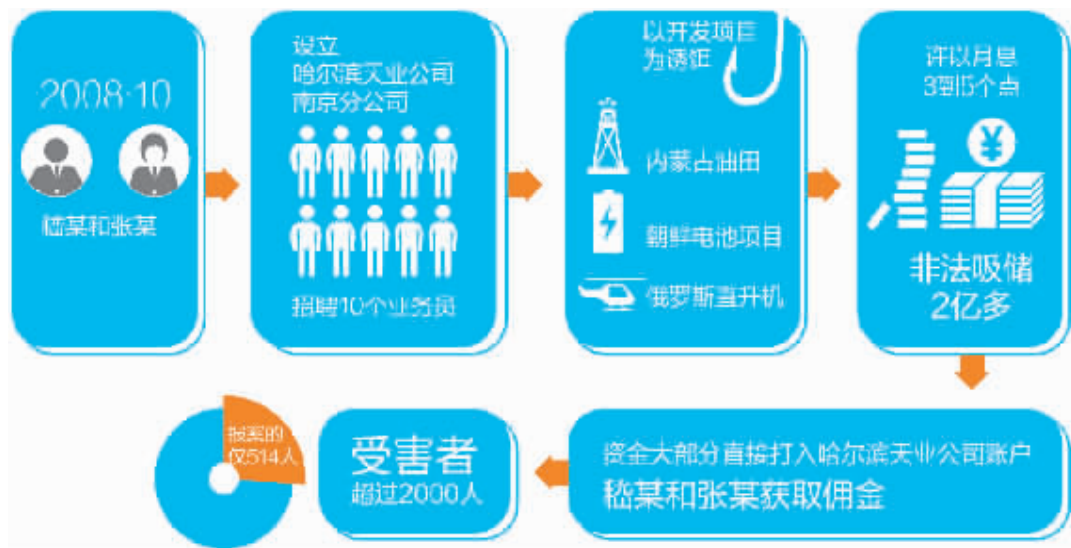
2008.10

嵇某和张某

设立
哈尔滨天业公司
南京分公司

招聘10个业务员

以开发项目
为诱饵

内蒙古油田

朝鲜电池项目

俄罗斯直升机

许以月息
3到5个点

非法吸储
2亿多

资金大部分直接打入哈尔滨天业公司账户
嵇某和张某获取佣金

受害者
超过2000人

报案的
仅514人